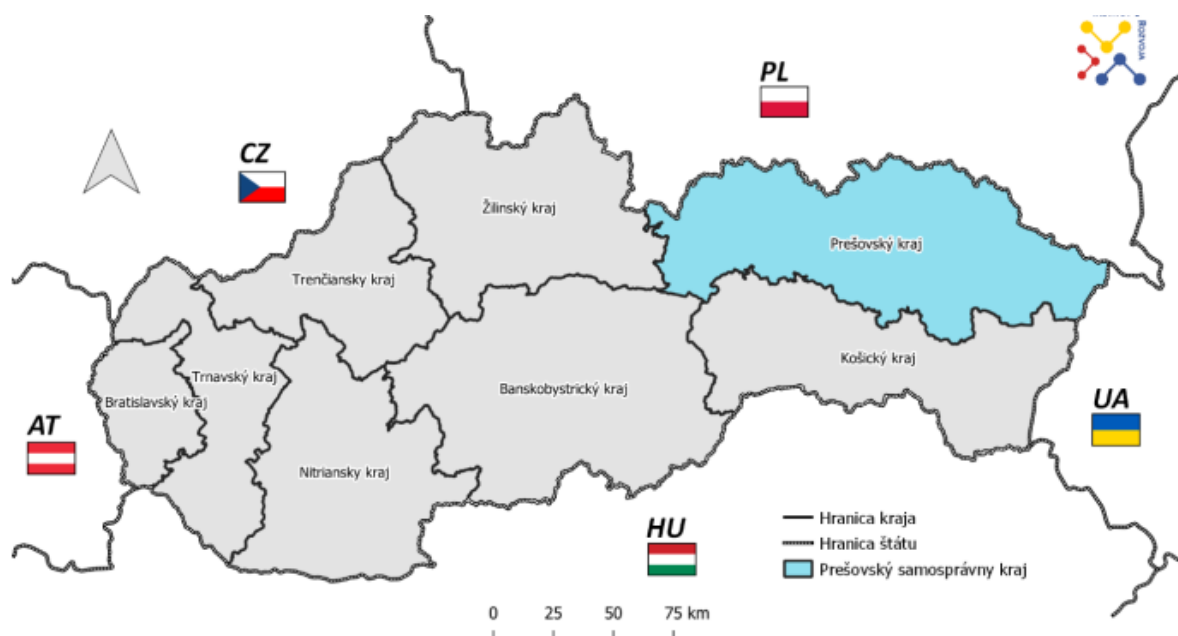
PL

CZ

Žilinský kraj

Prešovský kraj

Trenčiansky kraj

Trnavský kraj

Bratislavský kraj

Banskobystrický kraj

Košický kraj

AT

UA

Nitriansky kraj

HU

Hranica kraja
Hranica štátu
Prešovský samosprávny kraj

0 25 50 75 km

Rozvoja